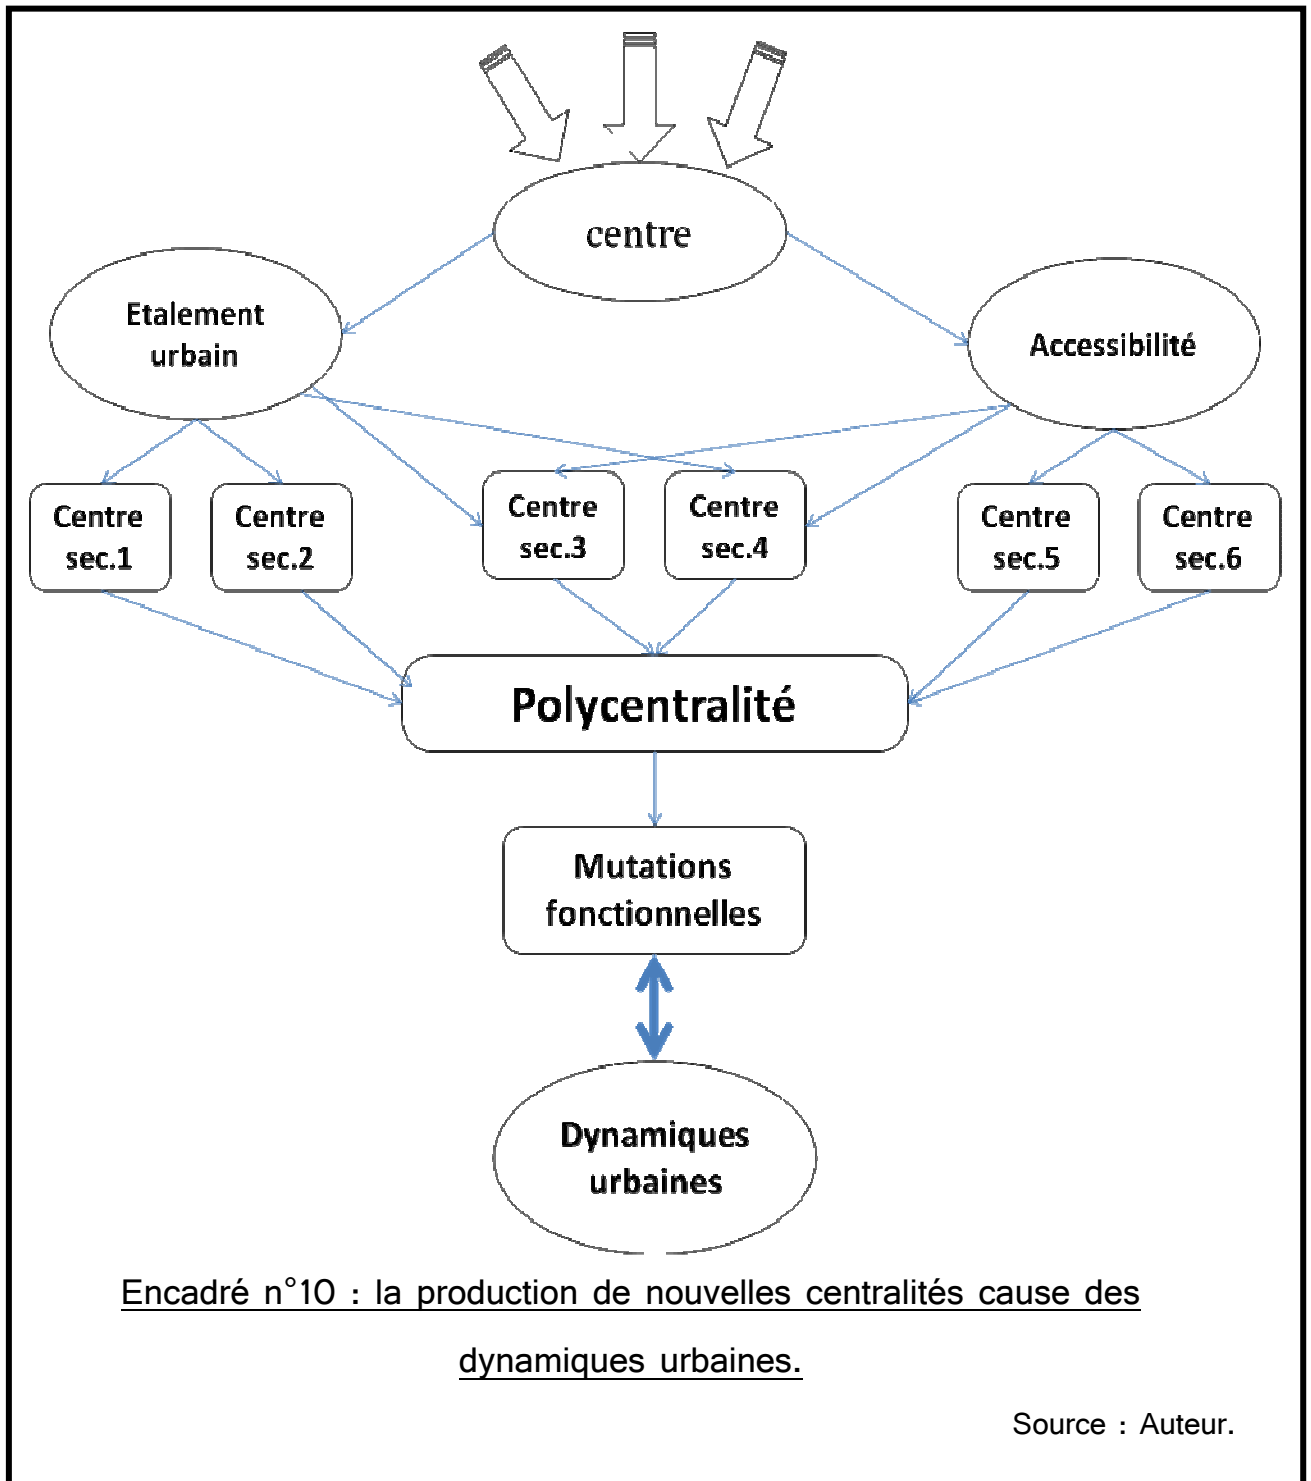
centre

Etalement urbain

Accessibilité

Centre sec.1

Centre sec.2

Centre sec.3

Centre sec.4

Centre sec.5

Centre sec.6

Polycentralité

Mutations fonctionnelles

Dynamiques urbaines

Encadré n°10 : la production de nouvelles centralités cause des dynamiques urbaines.

Source : Auteur.